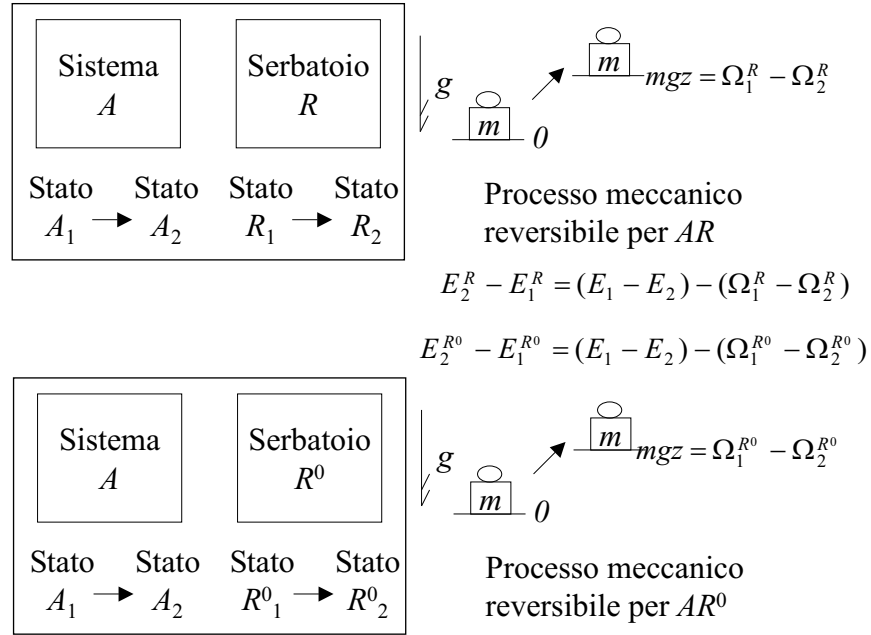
Sistema
$A$

Serbatoio
$R$

Stato $A_1$ → Stato $A_2$ Stato $R_1$ → Stato $R_2$

$g$

$m$

$0$

$m$

$mgz = \Omega_1^R - \Omega_2^R$

Processo meccanico reversibile per $AR$

$E_2^R - E_1^R = (E_1 - E_2) - (\Omega_1^R - \Omega_2^R)$

$E_2^{R^0} - E_1^{R^0} = (E_1 - E_2) - (\Omega_1^{R^0} - \Omega_2^{R^0})$

Sistema
$A$

Serbatoio
$R^0$

Stato $A_1$ → Stato $A_2$ Stato ${R^0}_1$ → Stato ${R^0}_2$

$g$

$m$

$0$

$m$

$mgz = \Omega_1^{R^0} - \Omega_2^{R^0}$

Processo meccanico reversibile per $AR^0$